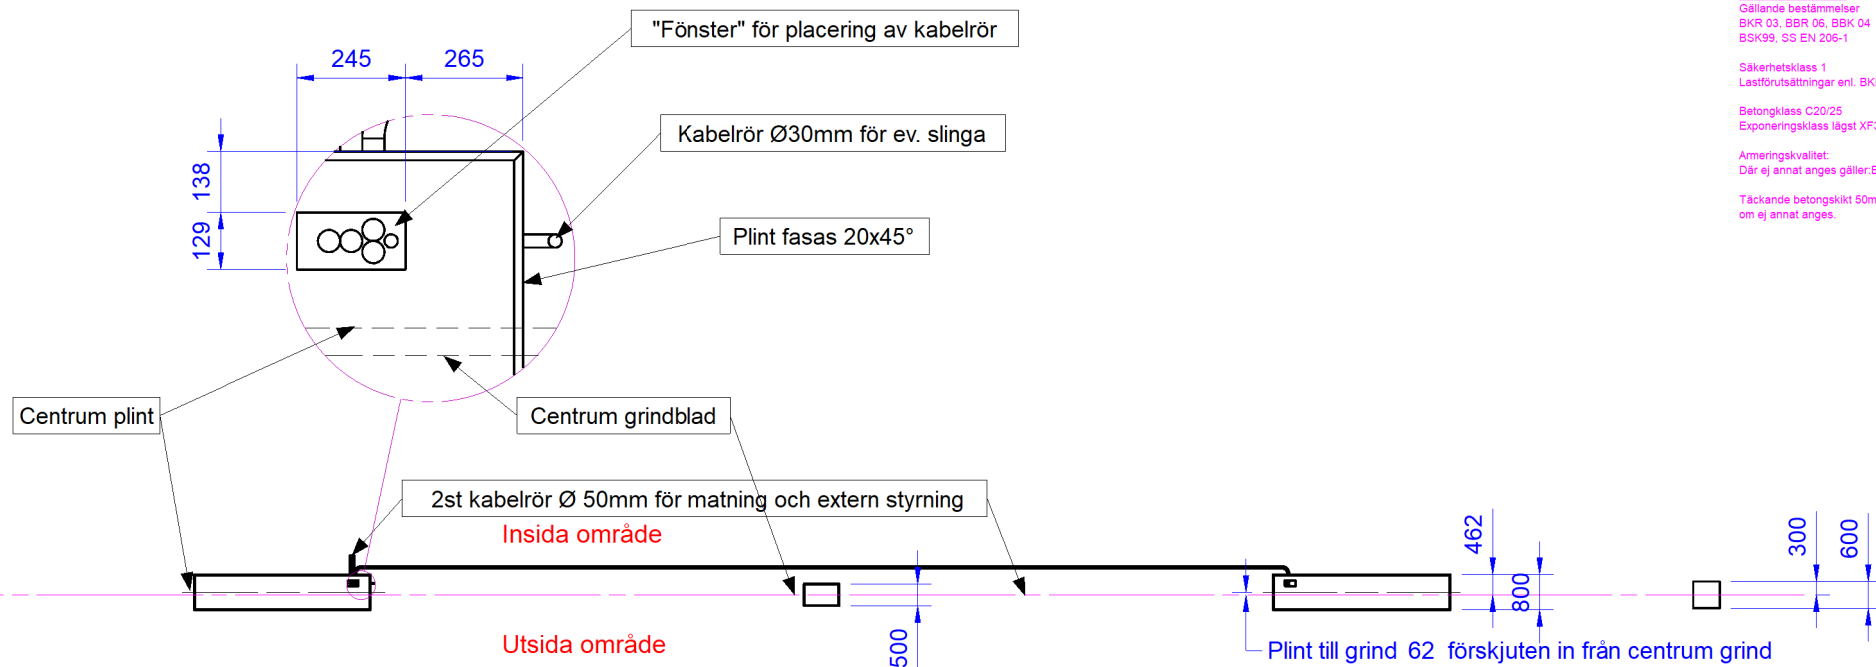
"Fönster" för placering av kabelrör

245

265

138

129

Kabelrör Ø30mm för ev. slinga

Plint fasas 20x45°

Centrum plint

Centrum grindblad

2st kabelrör Ø 50mm för matning och extern styrning

Insida område

Utsida område

500

462

800

300

600

Plint till grind 62 förskjuten in från centrum grind

Gällande bestämmelser
BKR 03, BBR 06, BBK 04
BSK99, SS EN 206-1

Säkerhetsklass 1
Lastförutsättningar enl. BK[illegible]

Betongklass C20/25
Exponeringsklass lägst XF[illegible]

Armeringskvalitet:
Där ej annat anges gäller:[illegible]

Täckande betongskikt 50m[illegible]
om ej annat anges.